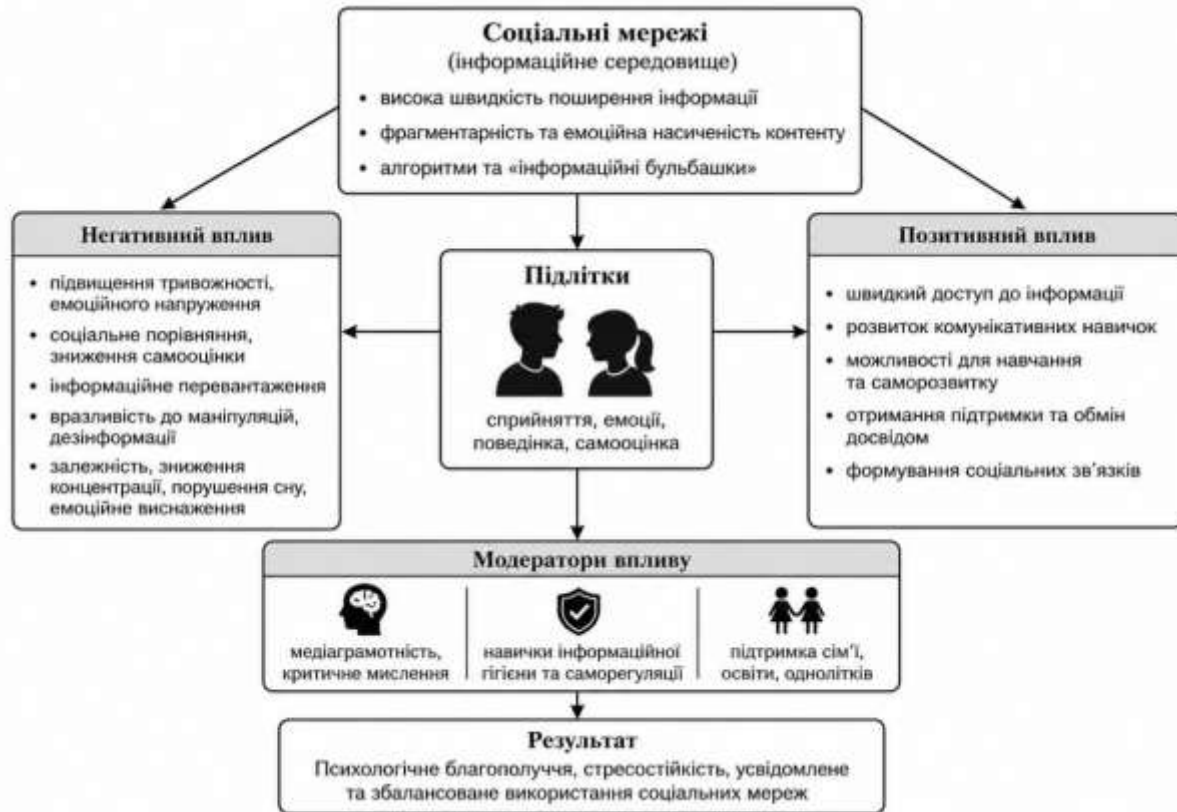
Соціальні мережі
(інформаційне середовище)

• висока швидкість поширення інформації
• фрагментарність та емоційна насиченість контенту
• алгоритми та «інформаційні бульбашки»

Негативний вплив

• підвищення тривожності, емоційного напруження
• соціальне порівняння, зниження самооцінки
• інформаційне перевантаження
• вразливість до маніпуляцій, дезінформації
• залежність, зниження концентрації, порушення сну, емоційне виснаження

Підлітки

сприйняття, емоції, поведінка, самооцінка

Позитивний вплив

• швидкий доступ до інформації
• розвиток комунікативних навичок
• можливості для навчання та саморозвитку
• отримання підтримки та обмін досвідом
• формування соціальних зв'язків

Модератори впливу

медіаграмотність, критичне мислення

навички інформаційної гігієни та саморегуляції

підтримка сім'ї, освіти, однолітків

Результат
Психологічне благополуччя, стресостійкість, усвідомлене та збалансоване використання соціальних мереж